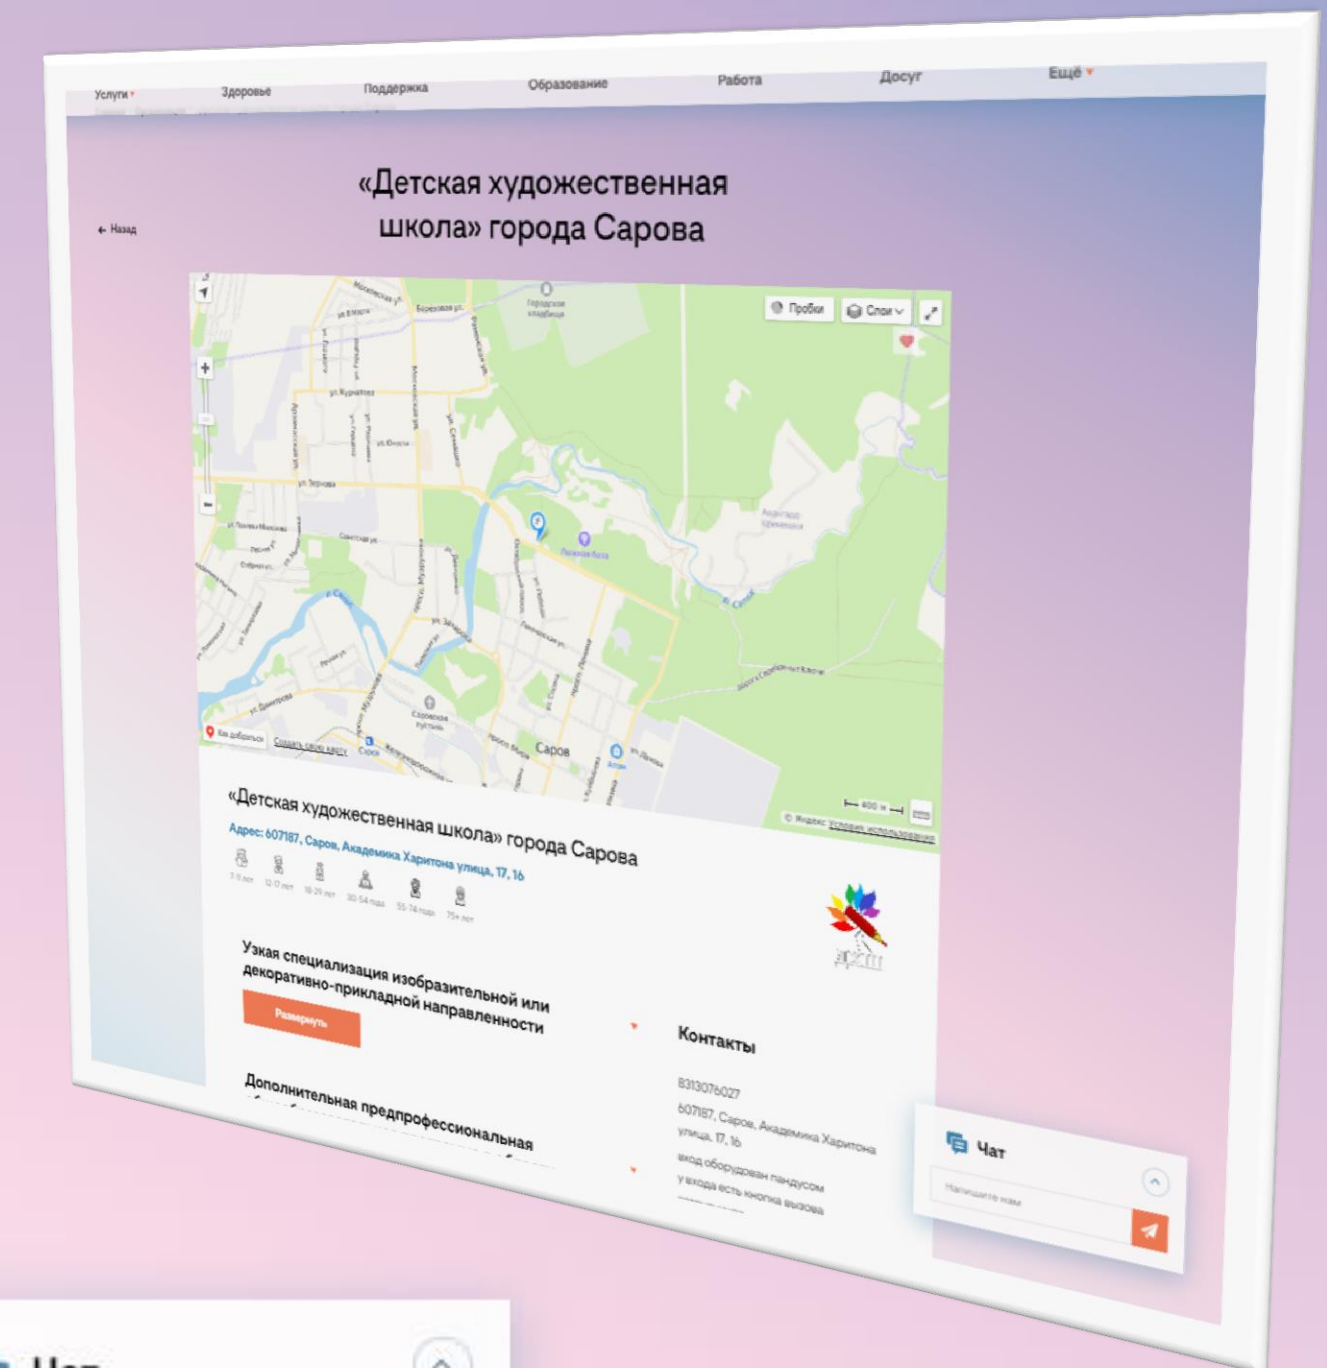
Услуги Здоровье Поддержка Образование Работа Досуг Ещё

← Назад

«Детская художественная школа» города Сарова

Пробки Слои

Саров

«Детская художественная школа» города Сарова

Адрес: 607187, Саров, Академика Харитона улица, 17, 1б

Узкая специализация изобразительной или декоративно-прикладной направленности

Развернуть

Дополнительная предпрофессиональная

Контакты

8313076027

607187, Саров, Академика Харитона улица, 17, 1б

вход оборудован пандусом

у входа есть кнопка вызова

Чат

Напишите нам

Чат